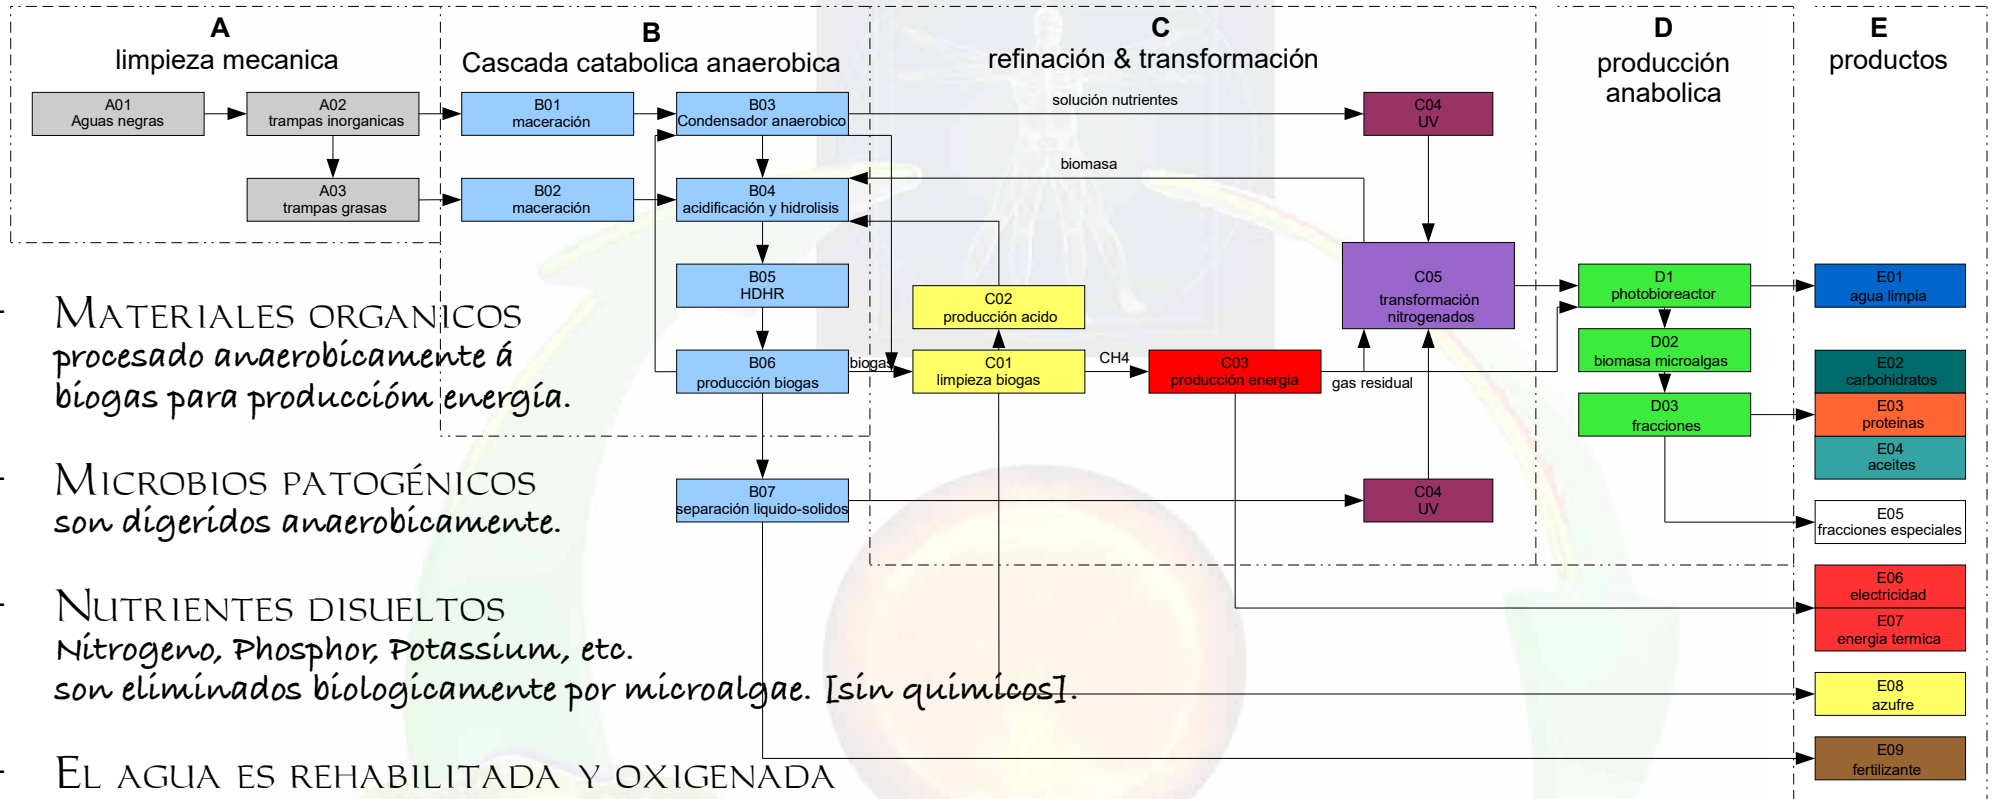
A
limpieza mecanica

B
Cascada catabolica anaerobica

C
refinación & transformación

D
producción anabolica

E
productos

A01
Aguas negras

A02
trampas inorganicas

A03
trampas grasas

B01
maceración

B02
maceración

B03
Condensador anaerobico

B04
acidificación y hidrolisis

B05
HDHR

B06
producción biogas

B07
separación liquido-solidos

solución nutrientes

biomasa

biogas

CH4

gas residual

C01
limpieza biogas

C02
producción acido

C03
producción energia

C04
UV

C05
transformación nitrogenados

C04
UV

D1
photobioreactor

D02
biomasa microalgas

D03
fracciones

E01
agua limpia

E02
carbohidratos

E03
proteinas

E04
aceites

E05
fracciones especiales

E06
electricidad

E07
energia termica

E08
azufre

E09
fertilizante

Materiales organicos
procesado anaerobicamente á biogas para produccióm energía.

Microbios patogénicos
son digeridos anaerobicamente.

Nutrientes disueltos
Nitrogeno, Phosphor, Potassium, etc.
son eliminados biologicamente por microalgae. [sin quimicos].

El agua es rehabilitada y oxigenada